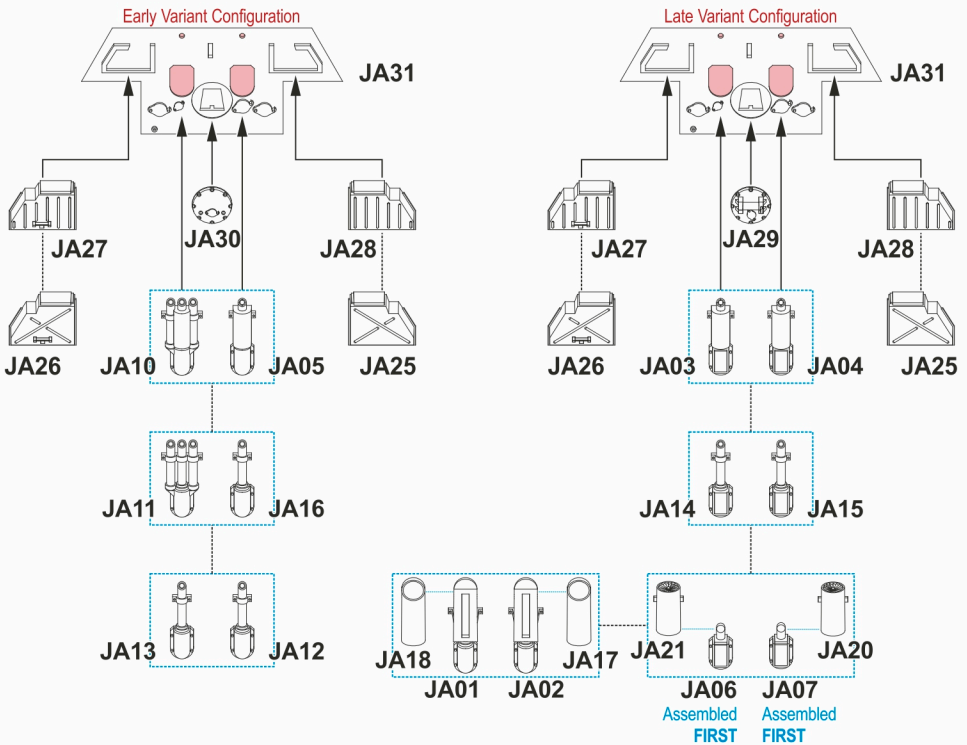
Early Variant Configuration

JA31

JA27

JA30

JA28

JA26

JA10

JA05

JA25

JA11

JA16

JA13

JA12

Late Variant Configuration

JA31

JA27

JA29

JA28

JA26

JA03

JA04

JA25

JA14

JA15

JA18

JA01

JA02

JA17

JA21

JA20

JA06
Assembled
FIRST

JA07
Assembled
FIRST